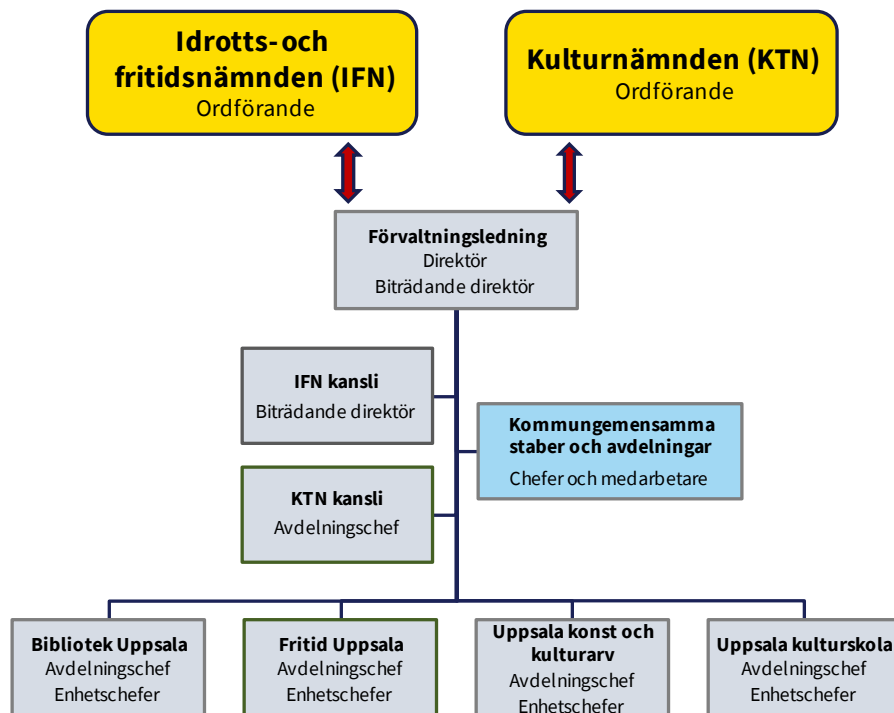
Idrotts- och fritidsnämnden (IFN)
Ordförande

Kulturnämnden (KTN)
Ordförande

Förvaltningsledning
Direktör
Biträdande direktör

IFN kansli
Biträdande direktör

Kommungemensamma staber och avdelningar
Chefer och medarbetare

KTN kansli
Avdelningschef

Bibliotek Uppsala
Avdelningschef
Enhetschefer

Fritid Uppsala
Avdelningschef
Enhetschefer

Uppsala konst och kulturarv
Avdelningschef
Enhetschefer

Uppsala kulturskola
Avdelningschef
Enhetschefer